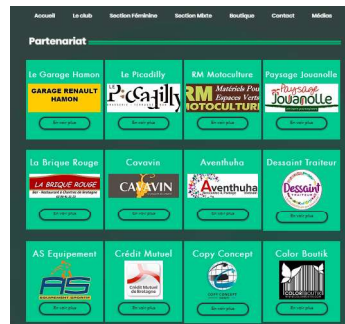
Accueil Le club Section Féminine Section Mixte Boutique Contact Médias

Partenariat

Le Garage Hamon
GARAGE RENAULT HAMON
En voir plus

Le Picadilly
Piccadilly
En voir plus

RM Motoculture
RM Matériels Pour Espaces Verts MOTOCULTURE
En voir plus

Paysage Jouanolle
Paysage Jouanolle
En voir plus

La Brique Rouge
LA BRIQUE ROUGE
En voir plus

Cavavin
CAVAVIN
En voir plus

Aventhuha
Aventhuha
En voir plus

Dessaint Traiteur
Dessaint
En voir plus

AS Equipement
AS
En voir plus

Crédit Mutuel
Crédit Mutuel de Bretagne
En voir plus

Copy Concept
COPY CONCEPT
En voir plus

Color Boutik
COLOR BOUTIK
En voir plus